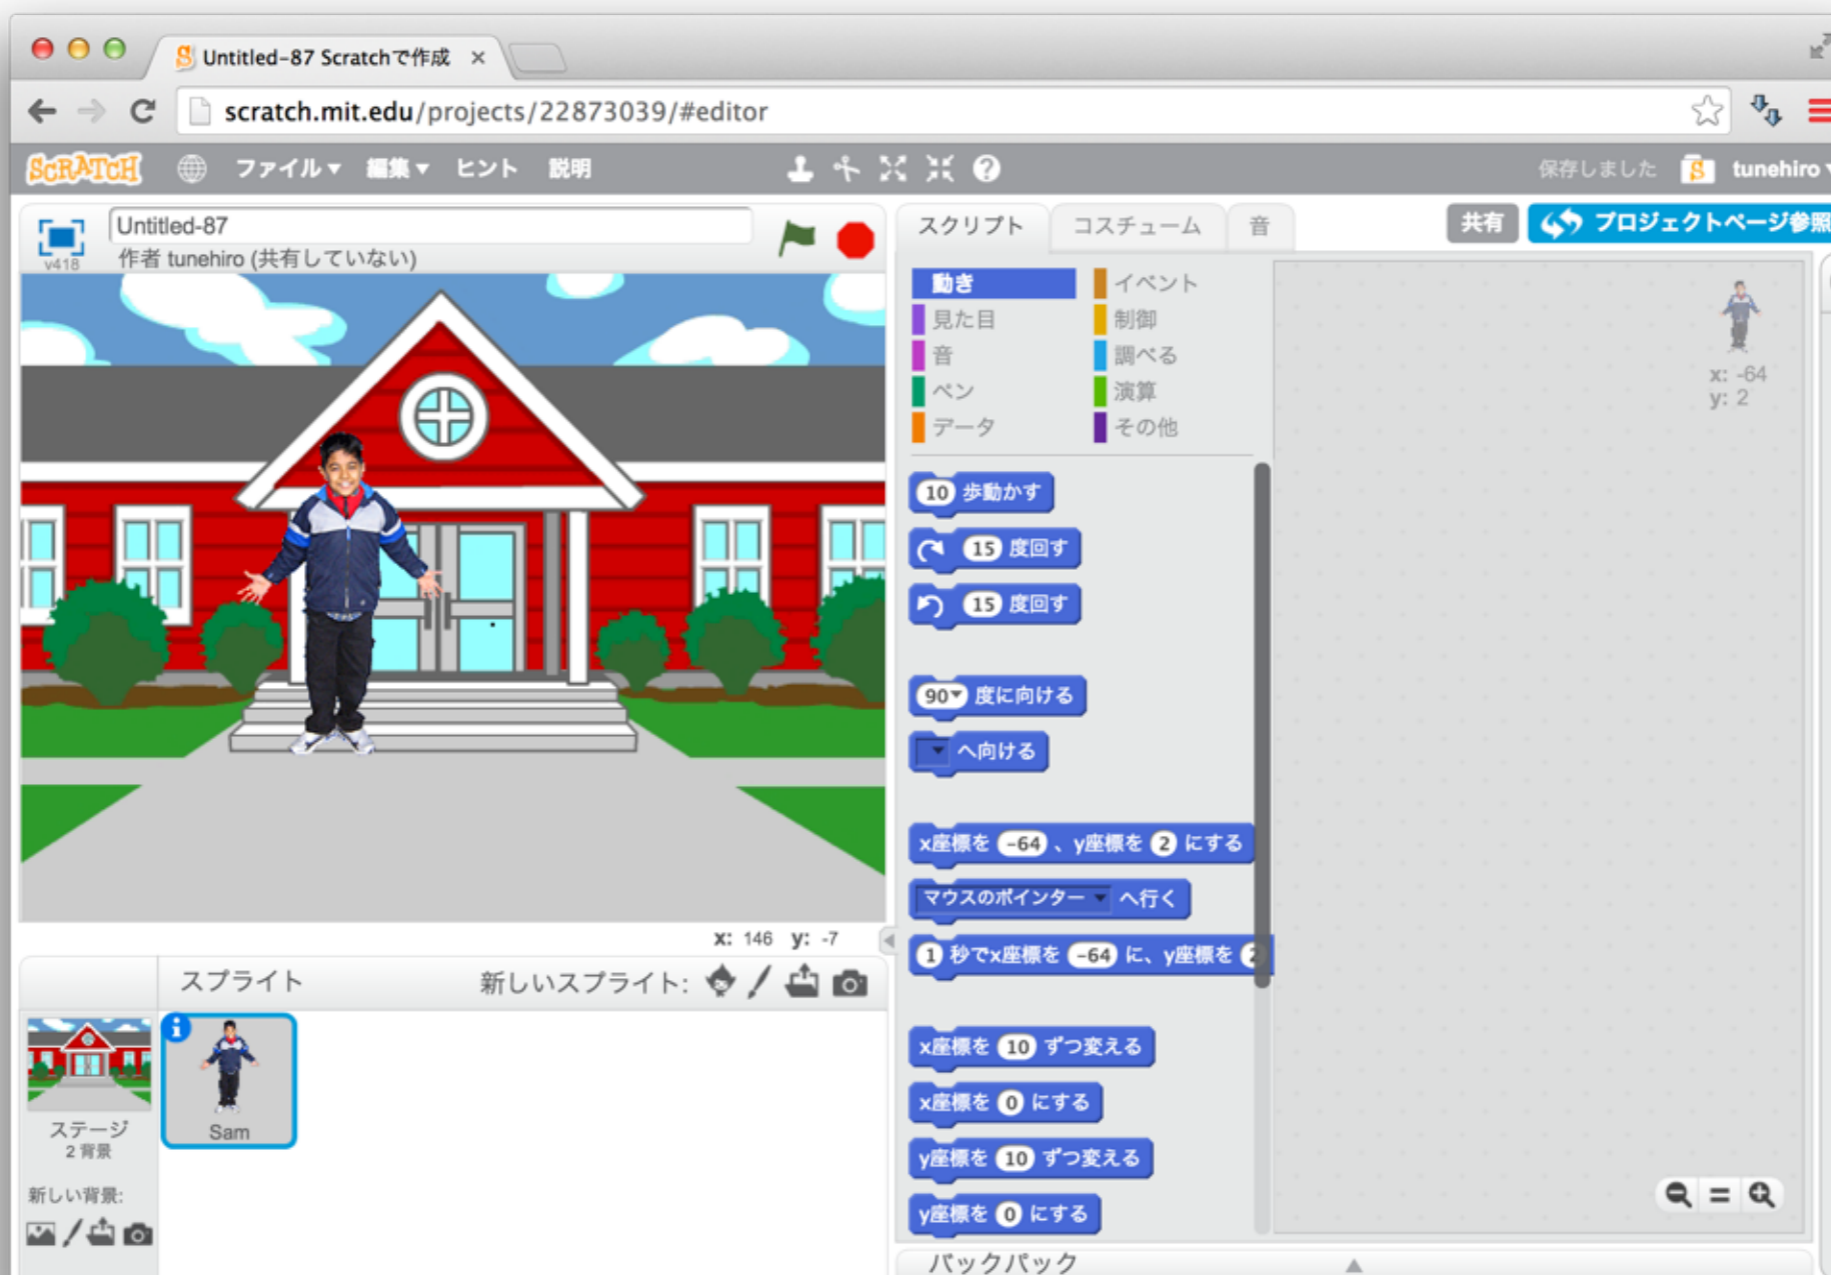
Untitled-87 Scratchで作成 ×

scratch.mit.edu/projects/22873039/#editor

SCRATCH ファイル▾ 編集▾ ヒント 説明

保存しました tunehiro

Untitled-87
v418 作者 tunehiro (共有していない)

スクリプト コスチューム 音

共有 プロジェクトページ参照

動き イベント
見た目 制御
音 調べる
ペン 演算
データ その他

10 歩動かす
15 度回す
15 度回す
90▾ 度に向ける
▾ へ向ける
x座標を -64 、y座標を 2 にする
マウスのポインター▾ へ行く
1 秒でx座標を -64 に、y座標を 2
x座標を 10 ずつ変える
x座標を 0 にする
y座標を 10 ずつ変える
y座標を 0 にする

x: -64
y: 2

x: 146 y: -7

スプライト 新しいスプライト:

ステージ
2 背景

新しい背景:

Sam

バックパック